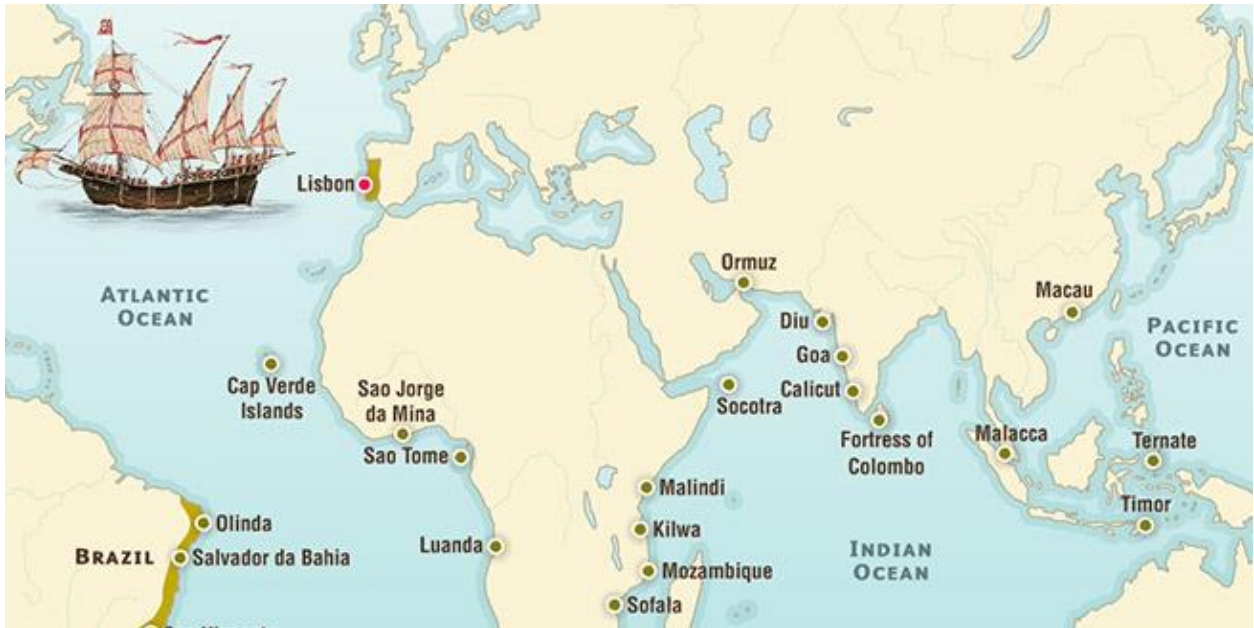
Lisbon

Atlantic Ocean

Cap Verde Islands

Sao Jorge da Mina

Sao Tome

Olinda

Brazil

Salvador da Bahia

Luanda

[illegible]

Ormuz

Diu

Goa

Calicut

Socotra

Fortress of Colombo

Malindi

Kilwa

Mozambique

Sofala

Indian Ocean

Macau

Pacific Ocean

Malacca

Ternate

Timor